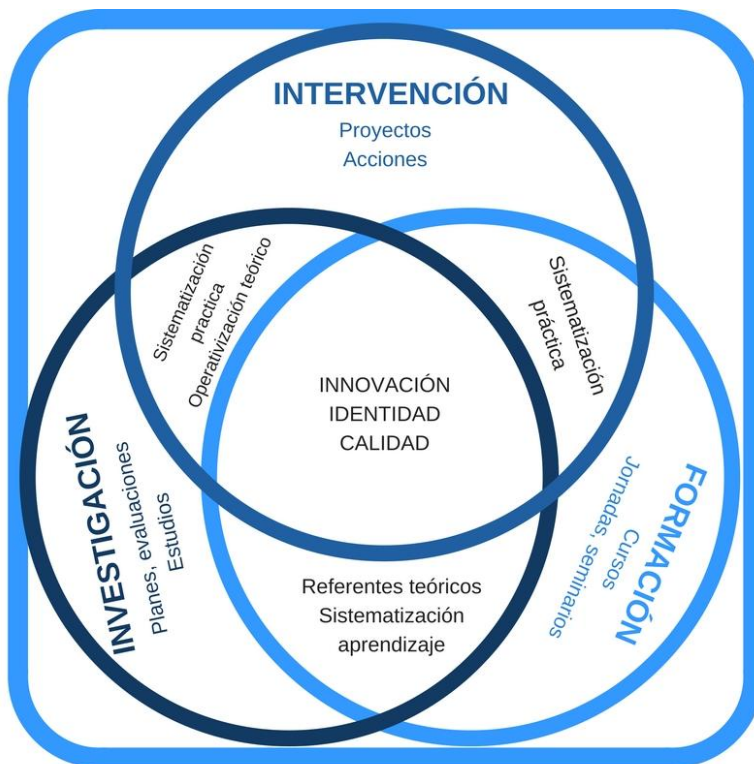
INTERVENCIÓN
Proyectos
Acciones

Sistematización
practica
Operativización teórico

Sistematización
práctica

INNOVACIÓN
IDENTIDAD
CALIDAD

INVESTIGACIÓN
Planes, evaluaciones
Estudios

FORMACIÓN
Cursos
Jornadas, seminarios

Referentes teóricos
Sistematización
aprendizaje